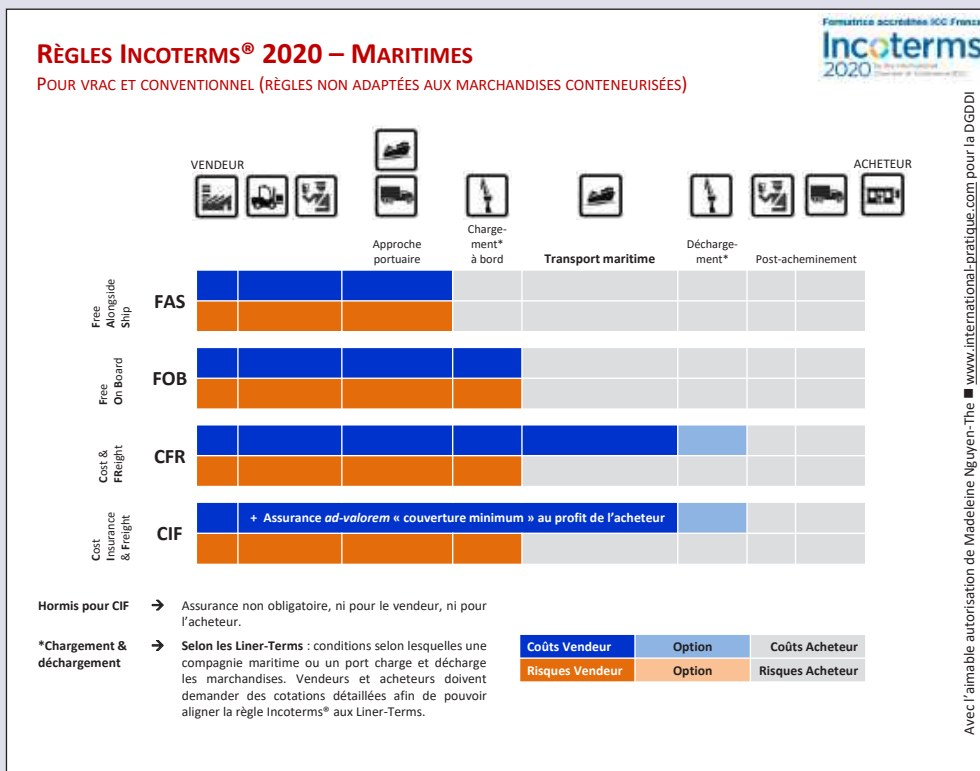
RÈGLES INCOTERMS® 2020 – MARITIMES
POUR VRAC ET CONVENTIONNEL (RÈGLES NON ADAPTÉES AUX MARCHANDISES CONTENEURISÉES)

Formatrice accréditée ICC France
Incoterms 2020

VENDEUR
ACHETEUR

Approche portuaire
Chargement* à bord
Transport maritime
Déchargement*
Post-acheminement

Free Alongside Ship FAS
Free On Board FOB
Cost & FReight CFR
Cost Insurance & Freight CIF

+ Assurance *ad-valorem* « couverture minimum » au profit de l'acheteur

Hormis pour CIF → Assurance non obligatoire, ni pour le vendeur, ni pour l'acheteur.

*Chargement & déchargement → Selon les Liner-Terms : conditions selon lesquelles une compagnie maritime ou un port charge et décharge les marchandises. Vendeurs et acheteurs doivent demander des cotations détaillées afin de pouvoir aligner la règle Incoterms® aux Liner-Terms.

| Coûts Vendeur | Option | Coûts Acheteur |
|---|---|---|
| Risques Vendeur | Option | Risques Acheteur |

Avec l'aimable autorisation de Madeleine Nguyen-The ■ www.international-pratique.com pour la DGDDI